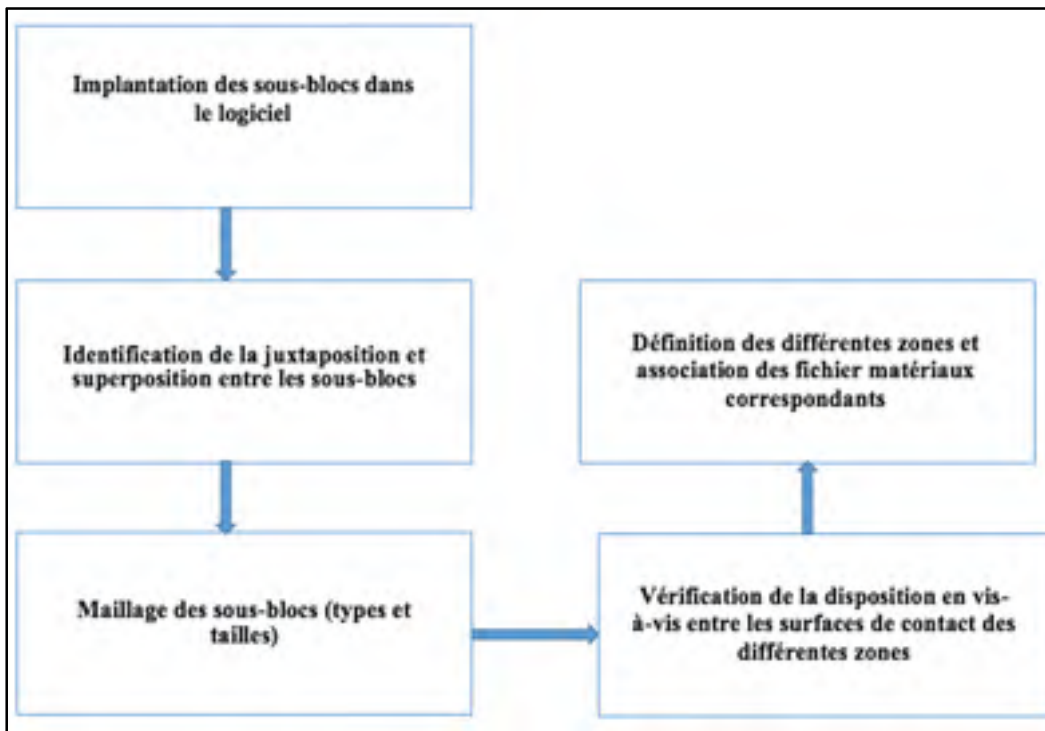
Implantation des sous-blocs dans le logiciel

Identification de la juxtaposition et superposition entre les sous-blocs

Maillage des sous-blocs (types et tailles)

Vérification de la disposition en vis-à-vis entre les surfaces de contact des différentes zones

Définition des différentes zones et association des fichier matériaux correspondants